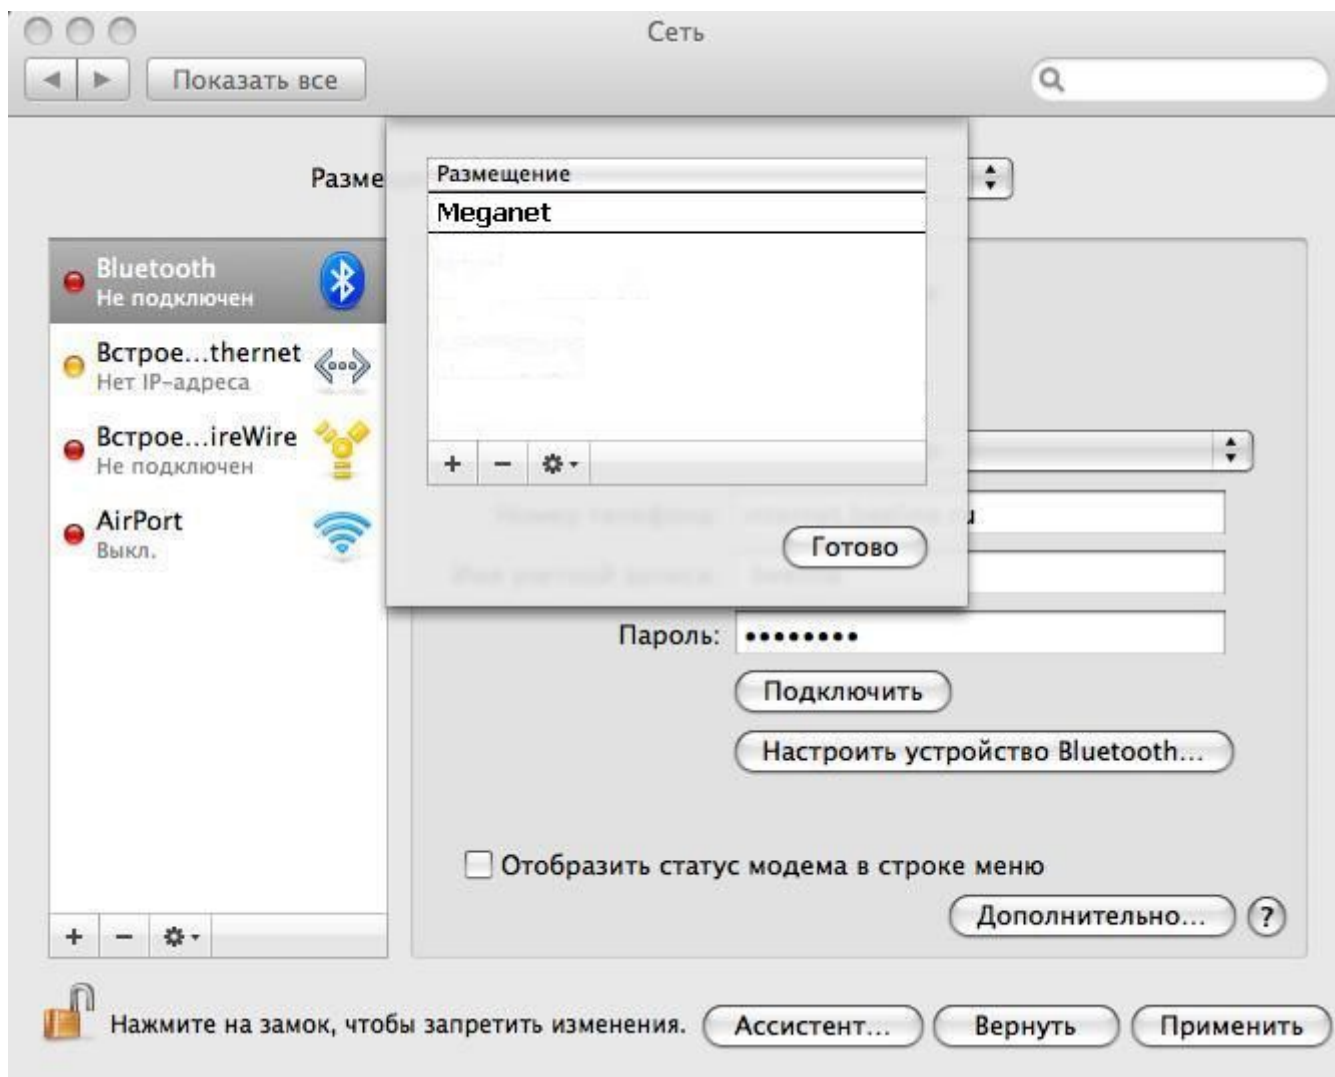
Сеть

Показать все

Разме

Размещение

Meganet

Bluetooth
Не подключен

Встрое...thernet
Нет IP-адреса

Встрое...ireWire
Не подключен

AirPort
Выкл.

+ −

Готово

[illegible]

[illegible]

Пароль: ••••••••

Подключить

Настроить устройство Bluetooth...

Отобразить статус модема в строке меню

Дополнительно...

?

+ −

Нажмите на замок, чтобы запретить изменения.

Ассистент...

Вернуть

Применить